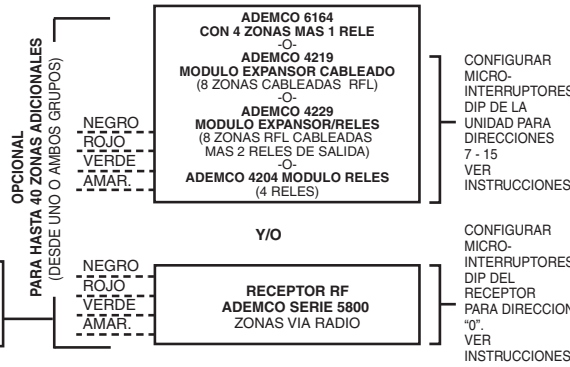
OPCIONAL
PARA HASTA 40 ZONAS ADICIONALES
(DESDE UNO O AMBOS GRUPOS)

NEGRO
ROJO
VERDE
AMAR.

ADEMCO 6164
CON 4 ZONAS MAS 1 RELE
-O-
ADEMCO 4219
MODULO EXPANSOR CABLEADO
(8 ZONAS CABLEADAS RFL)
-O-
ADEMCO 4229
MODULO EXPANSOR/RELES
(8 ZONAS RFL CABLEADAS MAS 2 RELES DE SALIDA)
-O-
ADEMCO 4204 MODULO RELES
(4 RELES)

CONFIGURAR MICRO-INTERRUPTORES DIP DE LA UNIDAD PARA DIRECCIONES 7 - 15 VER INSTRUCCIONES

Y/O

NEGRO
ROJO
VERDE
AMAR.

RECEPTOR RF
ADEMCO SERIE 5800
ZONAS VIA RADIO

CONFIGURAR MICRO-INTERRUPTORES DIP DEL RECEPTOR PARA DIRECCION "0". VER INSTRUCCIONES